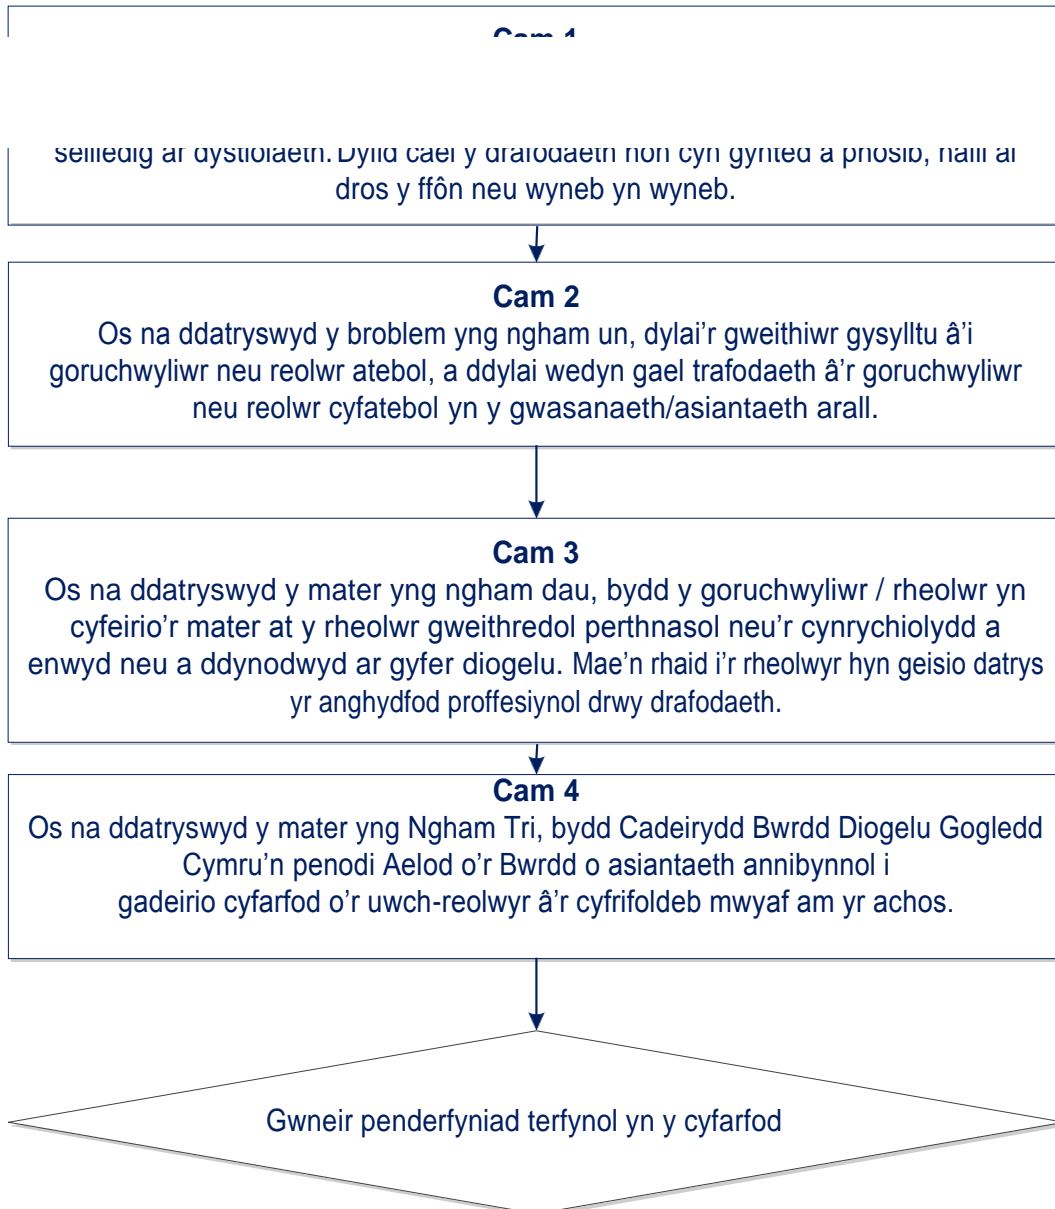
Cam 1

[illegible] seiliedig ar dystiolaeth. Dylid cael y drafodaeth hon cyn gynted â phosib, naill ai dros y ffôn neu wyneb yn wyneb.

Cam 2
Os na ddatryswyd y broblem yng ngham un, dylai'r gweithiwr gysylltu â'i goruchwyliwr neu reolwr atebol, a ddylai wedyn gael trafodaeth â'r goruchwyliwr neu reolwr cyfatebol yn y gwasanaeth/asiantaeth arall.

Cam 3
Os na ddatryswyd y mater yng ngham dau, bydd y goruchwyliwr / rheolwr yn cyfeirio'r mater at y rheolwr gweithredol perthnasol neu'r cynrychiolydd a enwyd neu a ddynodwyd ar gyfer diogelu. Mae'n rhaid i'r rheolwyr hyn geisio datrys yr anghydfod proffesiynol drwy drafodaeth.

Cam 4
Os na ddatryswyd y mater yng Ngham Tri, bydd Cadeirydd Bwrdd Diogelu Gogledd Cymru'n penodi Aelod o'r Bwrdd o asiantaeth annibynnol i gadeirio cyfarfod o'r uwch-reolwyr â'r cyfrifoldeb mwyaf am yr achos.

Gwneir penderfyniad terfynol yn y cyfarfod